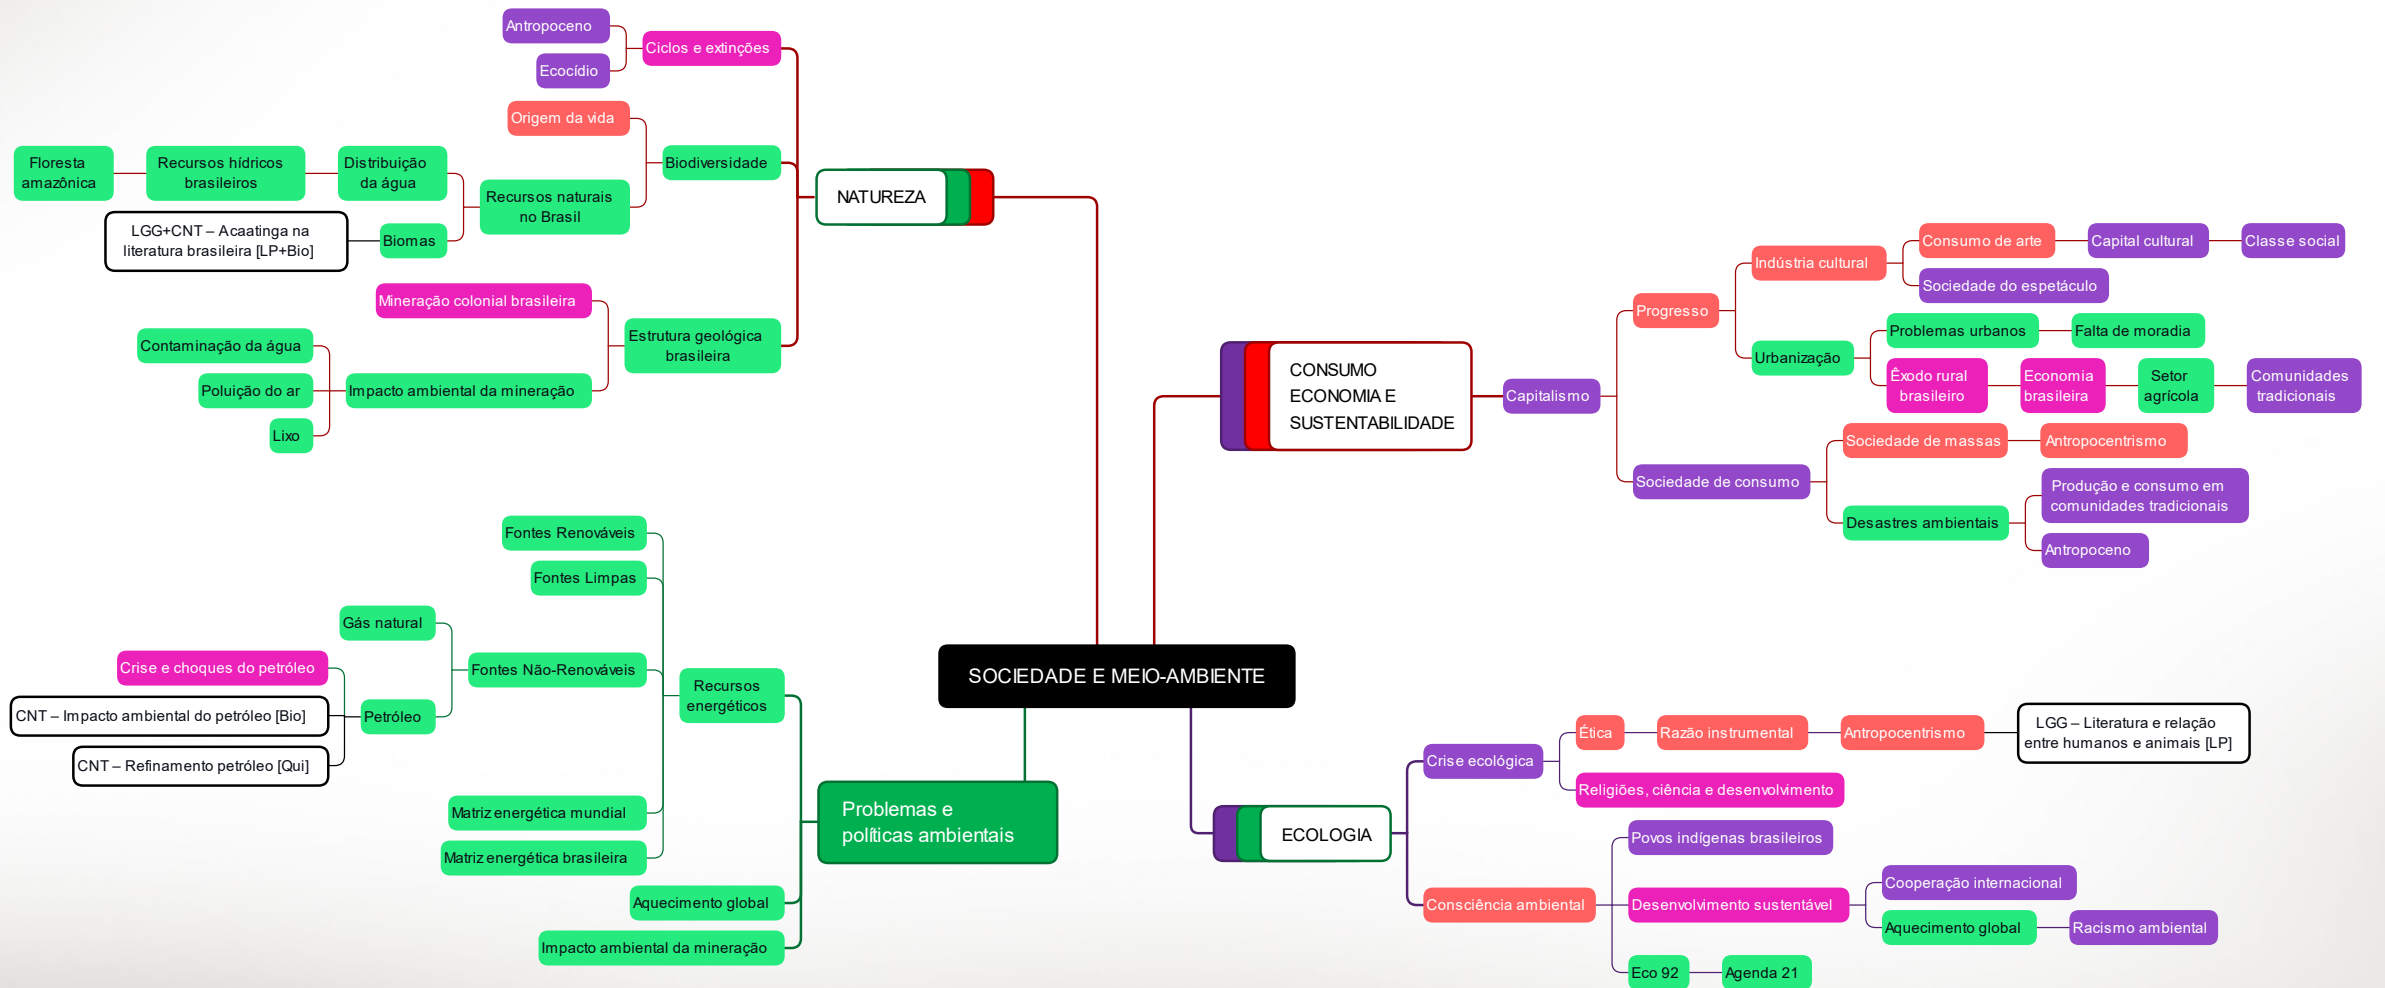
SOCIEDADE E MEIO-AMBIENTE

NATUREZA
Ciclos e extinções
Antropoceno
Ecocídio
Biodiversidade
Origem da vida
Recursos naturais no Brasil
Distribuição da água
Recursos hídricos brasileiros
Floresta amazônica
Biomas
LGG+CNT – Acaatinga na literatura brasileira [LP+Bio]
Estrutura geológica brasileira
Mineração colonial brasileira
Impacto ambiental da mineração
Contaminação da água
Poluição do ar
Lixo

CONSUMO ECONOMIA E SUSTENTABILIDADE
Capitalismo
Progresso
Indústria cultural
Consumo de arte
Capital cultural
Classe social
Sociedade do espetáculo
Urbanização
Problemas urbanos
Falta de moradia
Êxodo rural brasileiro
Economia brasileira
Setor agrícola
Comunidades tradicionais
Sociedade de consumo
Sociedade de massas
Antropocentrismo
Desastres ambientais
Produção e consumo em comunidades tradicionais
Antropoceno

Problemas e políticas ambientais
Recursos energéticos
Fontes Renováveis
Fontes Limpas
Fontes Não-Renováveis
Gás natural
Petróleo
Crise e choques do petróleo
CNT – Impacto ambiental do petróleo [Bio]
CNT – Refinamento petróleo [Qui]
Matriz energética mundial
Matriz energética brasileira
Aquecimento global
Impacto ambiental da mineração

ECOLOGIA
Crise ecológica
Ética
Razão instrumental
Antropocentrismo
LGG – Literatura e relação entre humanos e animais [LP]
Religiões, ciência e desenvolvimento
Consciência ambiental
Povos indígenas brasileiros
Desenvolvimento sustentável
Cooperação internacional
Aquecimento global
Racismo ambiental
Eco 92
Agenda 21